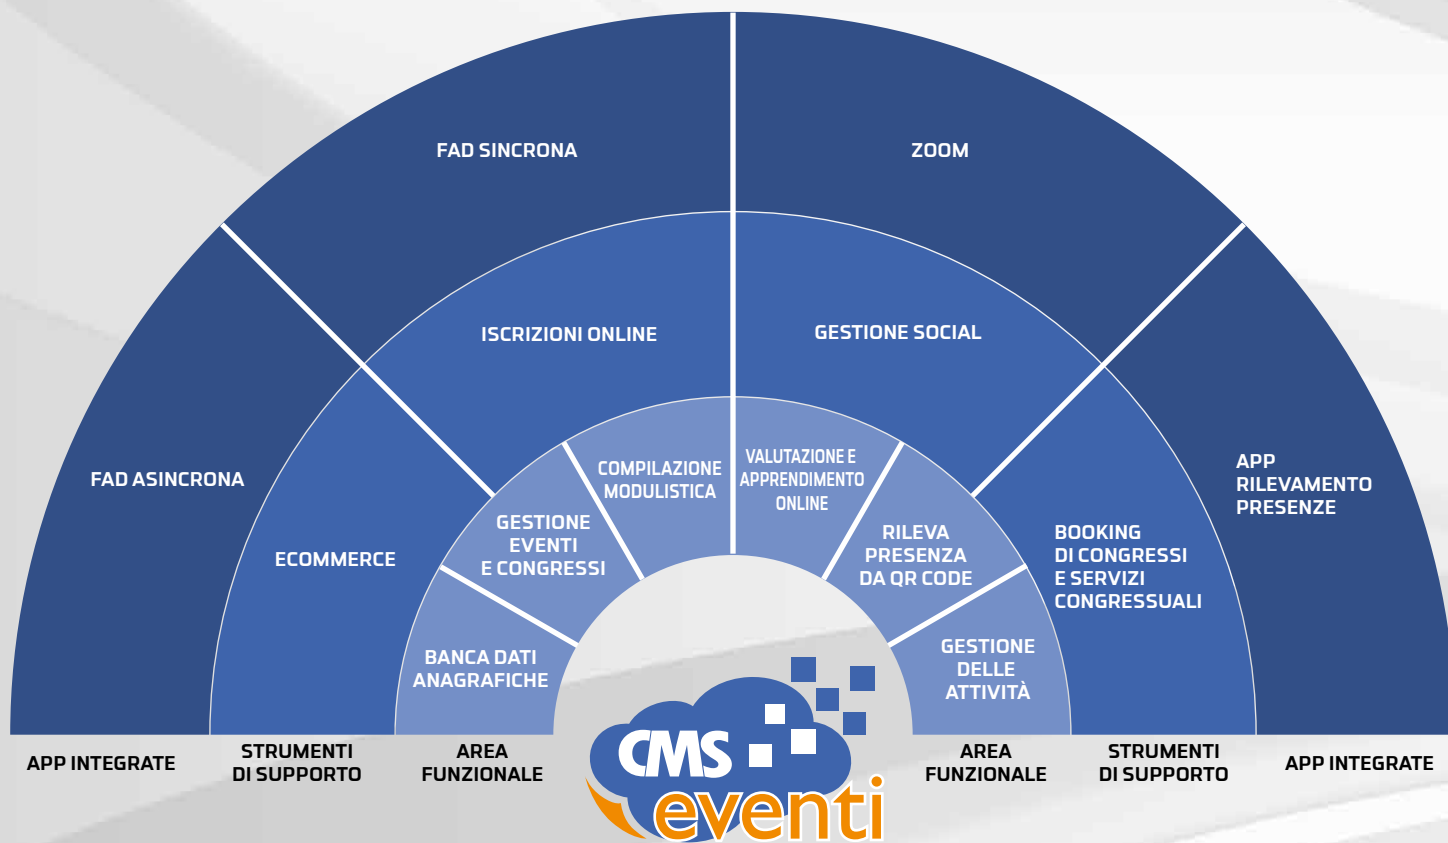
FAD SINCRONA

ZOOM

FAD ASINCRONA

ISCRIZIONI ONLINE

GESTIONE SOCIAL

APP RILEVAMENTO PRESENZE

ECOMMERCE

GESTIONE EVENTI E CONGRESSI

COMPILAZIONE MODULISTICA

VALUTAZIONE E APPRENDIMENTO ONLINE

RILEVA PRESENZA DA QR CODE

BOOKING DI CONGRESSI E SERVIZI CONGRESSUALI

BANCA DATI ANAGRAFICHE

GESTIONE DELLE ATTIVITÀ

APP INTEGRATE

STRUMENTI DI SUPPORTO

AREA FUNZIONALE

CMS eventi

AREA FUNZIONALE

STRUMENTI DI SUPPORTO

APP INTEGRATE